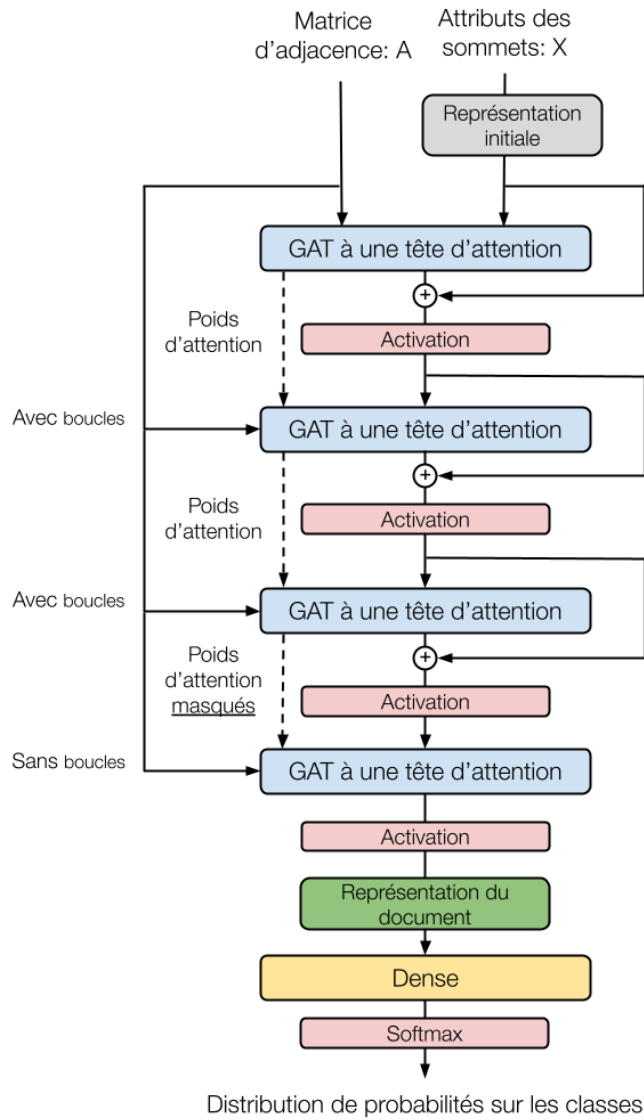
Matrice d'adjacence: A

Attributs des sommets: X

Représentation initiale

GAT à une tête d'attention

+

Poids d'attention

Activation

Avec boucles

GAT à une tête d'attention

+

Poids d'attention

Activation

Avec boucles

GAT à une tête d'attention

+

Poids d'attention masqués

Activation

Sans boucles

GAT à une tête d'attention

Activation

Représentation du document

Dense

Softmax

Distribution de probabilités sur les classes